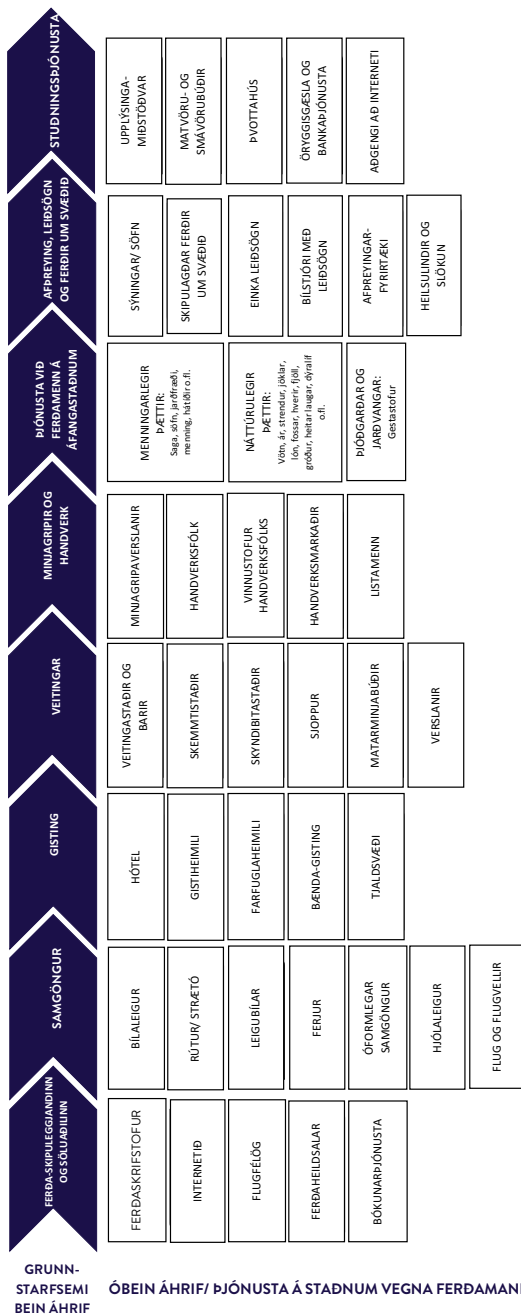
FERÐA-SKIPULEGGJANDINN OG SÖLUAÐILINN

FERÐASKRIFSTOFUR

INTERNETIÐ

FLUGFÉLÖG

FERÐAHEILDSALAR

BÓKUNARÞJÓNUSTA

SAMGÖNGUR

BÍLALEIGUR

RÚTUR/ STRÆTÓ

LEIGUBÍLAR

FERJUR

ÓFORMLEGAR SAMGÖNGUR

HJÓLALEIGUR

FLUG OG FLUGVELLIR

GISTING

HÓTEL

GISTIHEIMILI

FARFUGLAHEIMILI

BÆNDA-GISTING

TJALDSVÆÐI

VEITINGAR

VEITINGASTAÐIR OG BARIR

SKEMMTISTAÐIR

SKYNDIBITASTAÐIR

SJOPPUR

MATARMINJABÚÐIR

VERSLANIR

MINJAGRIPIR OG HANDVERK

MINJAGRIPAVERSLANIR

HANDVERKSFÓLK

VINNUSTOFUR HANDVERKSFÓLKS

HANDVERKSMARKAÐIR

LISTAMENN

ÞJÓNUSTA VIÐ FERÐAMENN Á ÁFANGASTAÐNUM

MENNINGARLEGIR ÞÆTTIR: Saga, söfn, jarðfræði, menning, hátíðir o.fl.

NÁTTÚRULEGIR ÞÆTTIR: Vötn, ár, strendur, jöklar, lón, fossar, hverir, fjöll, gróður, heitar laugar, dýralíf o.fl.

ÞJÓÐGARÐAR OG JARÐVANGAR: Gestastofur

AFÞREYING, LEIÐSÖGN OG FERÐIR UM SVÆÐIÐ

SÝNINGAR/ SÖFN

SKIPULAGÐAR FERÐIR UM SVÆÐIÐ

EINKA LEIÐSÖGN

BÍLSTJÓRI MEÐ LEIÐSÖGN

AFÞREYINGAR-FYRIRTÆKI

HEILSULINDIR OG SLÖKUN

STUÐNINGSÞJÓNUSTA

UPPLÝSINGA-MIÐSTÖÐVAR

MATVÖRU- OG SMÁVÖRUBÚÐIR

ÞVOTTAHÚS

ÖRYGGISGÆSLA OG BANKAÞJÓNUSTA

AÐGENGI AÐ INTERNETI

GRUNN-STARFSEMI BEIN ÁHRIF

ÓBEIN ÁHRIF/ ÞJÓNUSTA Á STAÐNUM VEGNA FERÐAMANNA